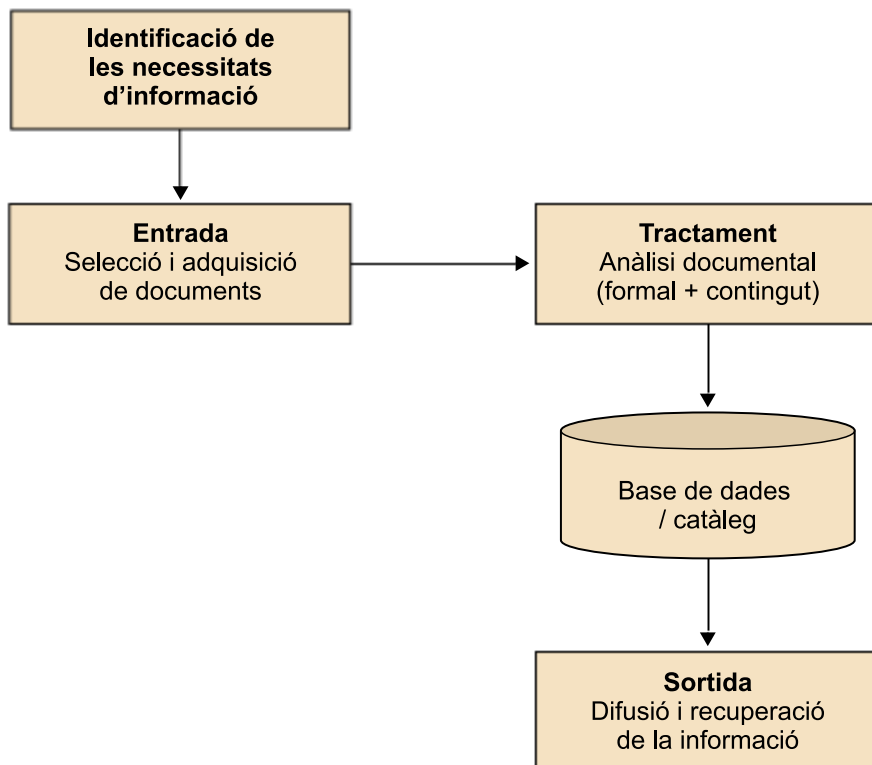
Identificació de les necessitats d’informació

Entrada
Selecció i adquisició de documents

Tractament
Anàlisi documental (formal + contingut)

Base de dades / catàleg

Sortida
Difusió i recuperació de la informació